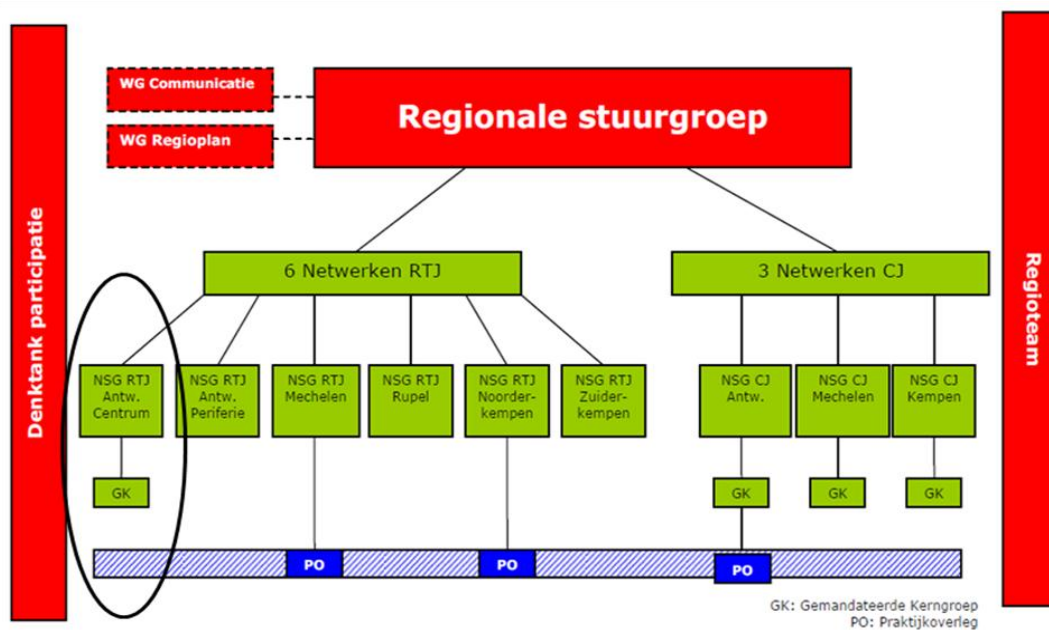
Denktank participatie

WG Communicatie

WG Regioplan

Regionale stuurgroep

Regioteam

6 Netwerken RTJ

3 Netwerken CJ

NSG RTJ Antw. Centrum

NSG RTJ Antw. Periferie

NSG RTJ Mechelen

NSG RTJ Rupel

NSG RTJ Noorderkempen

NSG RTJ Zuiderkempen

NSG CJ Antw.

NSG CJ Mechelen

NSG CJ Kempen

GK

GK

GK

GK

PO

PO

PO

GK: Gemandateerde Kerngroep
PO: Praktijkoverleg